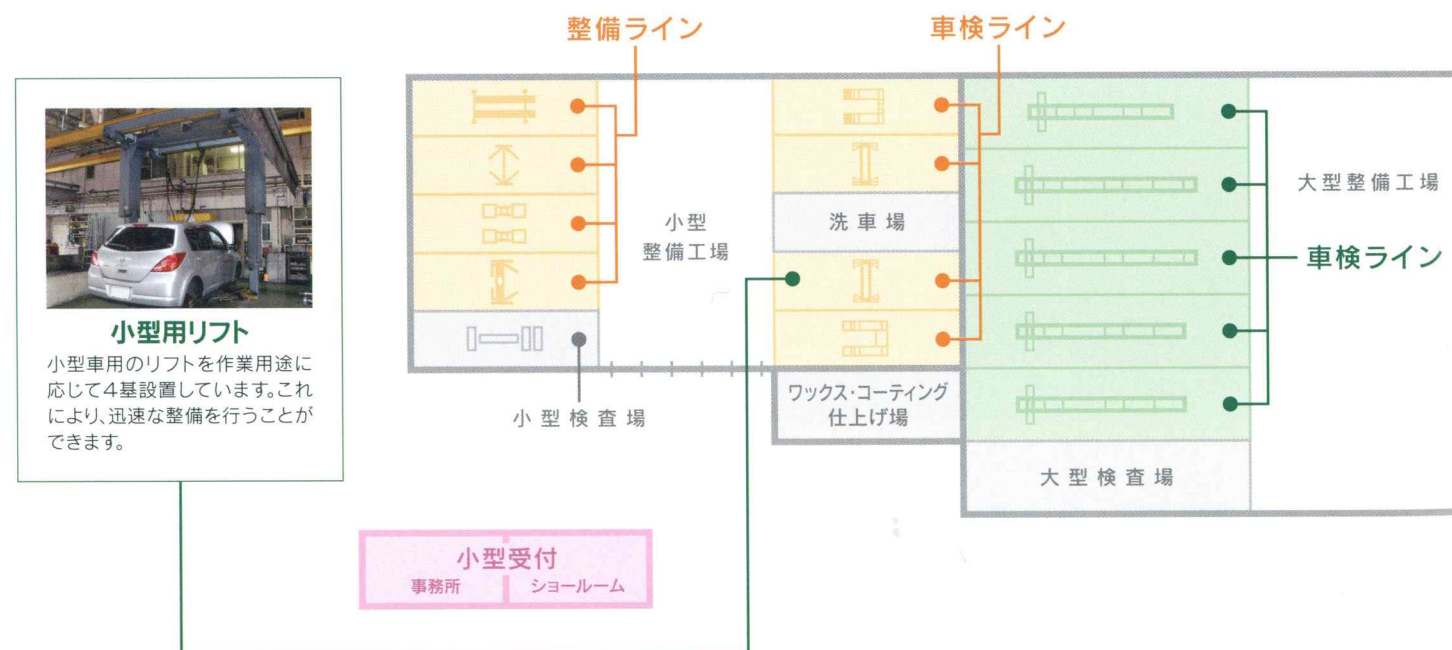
整備ライン

車検ライン

小型用リフト
小型車用のリフトを作業用途に応じて4基設置しています。これにより、迅速な整備を行うことができます。

小型
整備工場

洗車場

大型整備工場

車検ライン

小型検査場

ワックス・コーティング
仕上げ場

大型検査場

小型受付
事務所
ショールーム